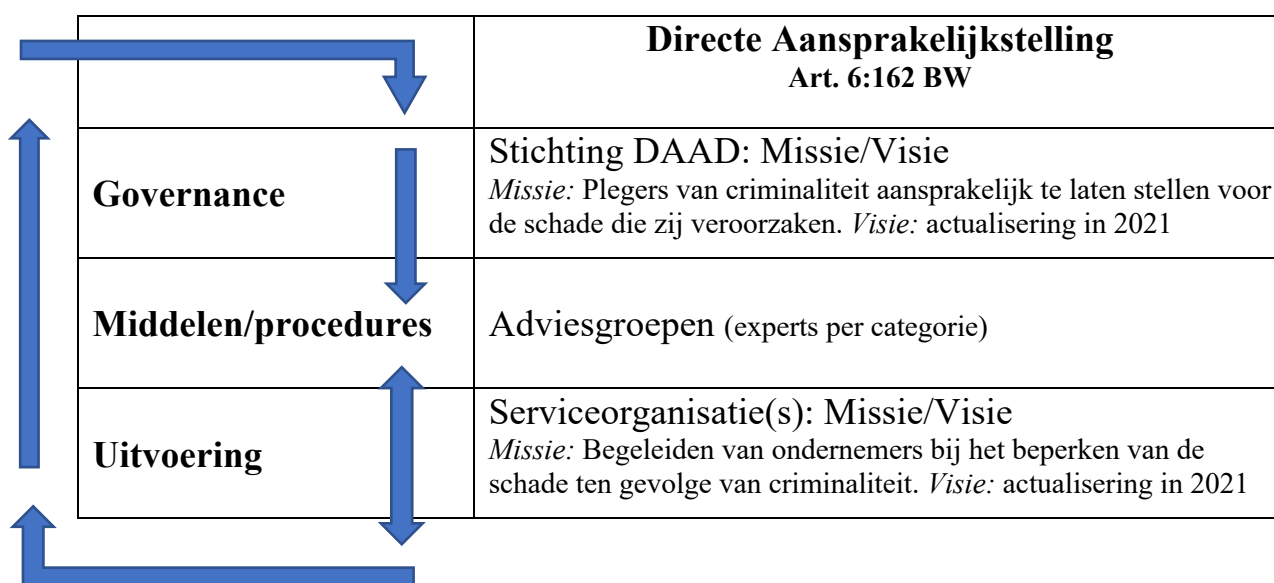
|  | **Directe Aansprakelijkstelling**<br>**Art. 6:162 BW** |
|---|---|
| **Governance** | Stichting DAAD: Missie/Visie<br>*Missie:* Plegers van criminaliteit aansprakelijk te laten stellen voor de schade die zij veroorzaken. *Visie:* actualisering in 2021 |
| **Middelen/procedures** | Adviesgroepen (experts per categorie) |
| **Uitvoering** | Serviceorganisatie(s): Missie/Visie<br>*Missie:* Begeleiden van ondernemers bij het beperken van de schade ten gevolge van criminaliteit. *Visie:* actualisering in 2021 |